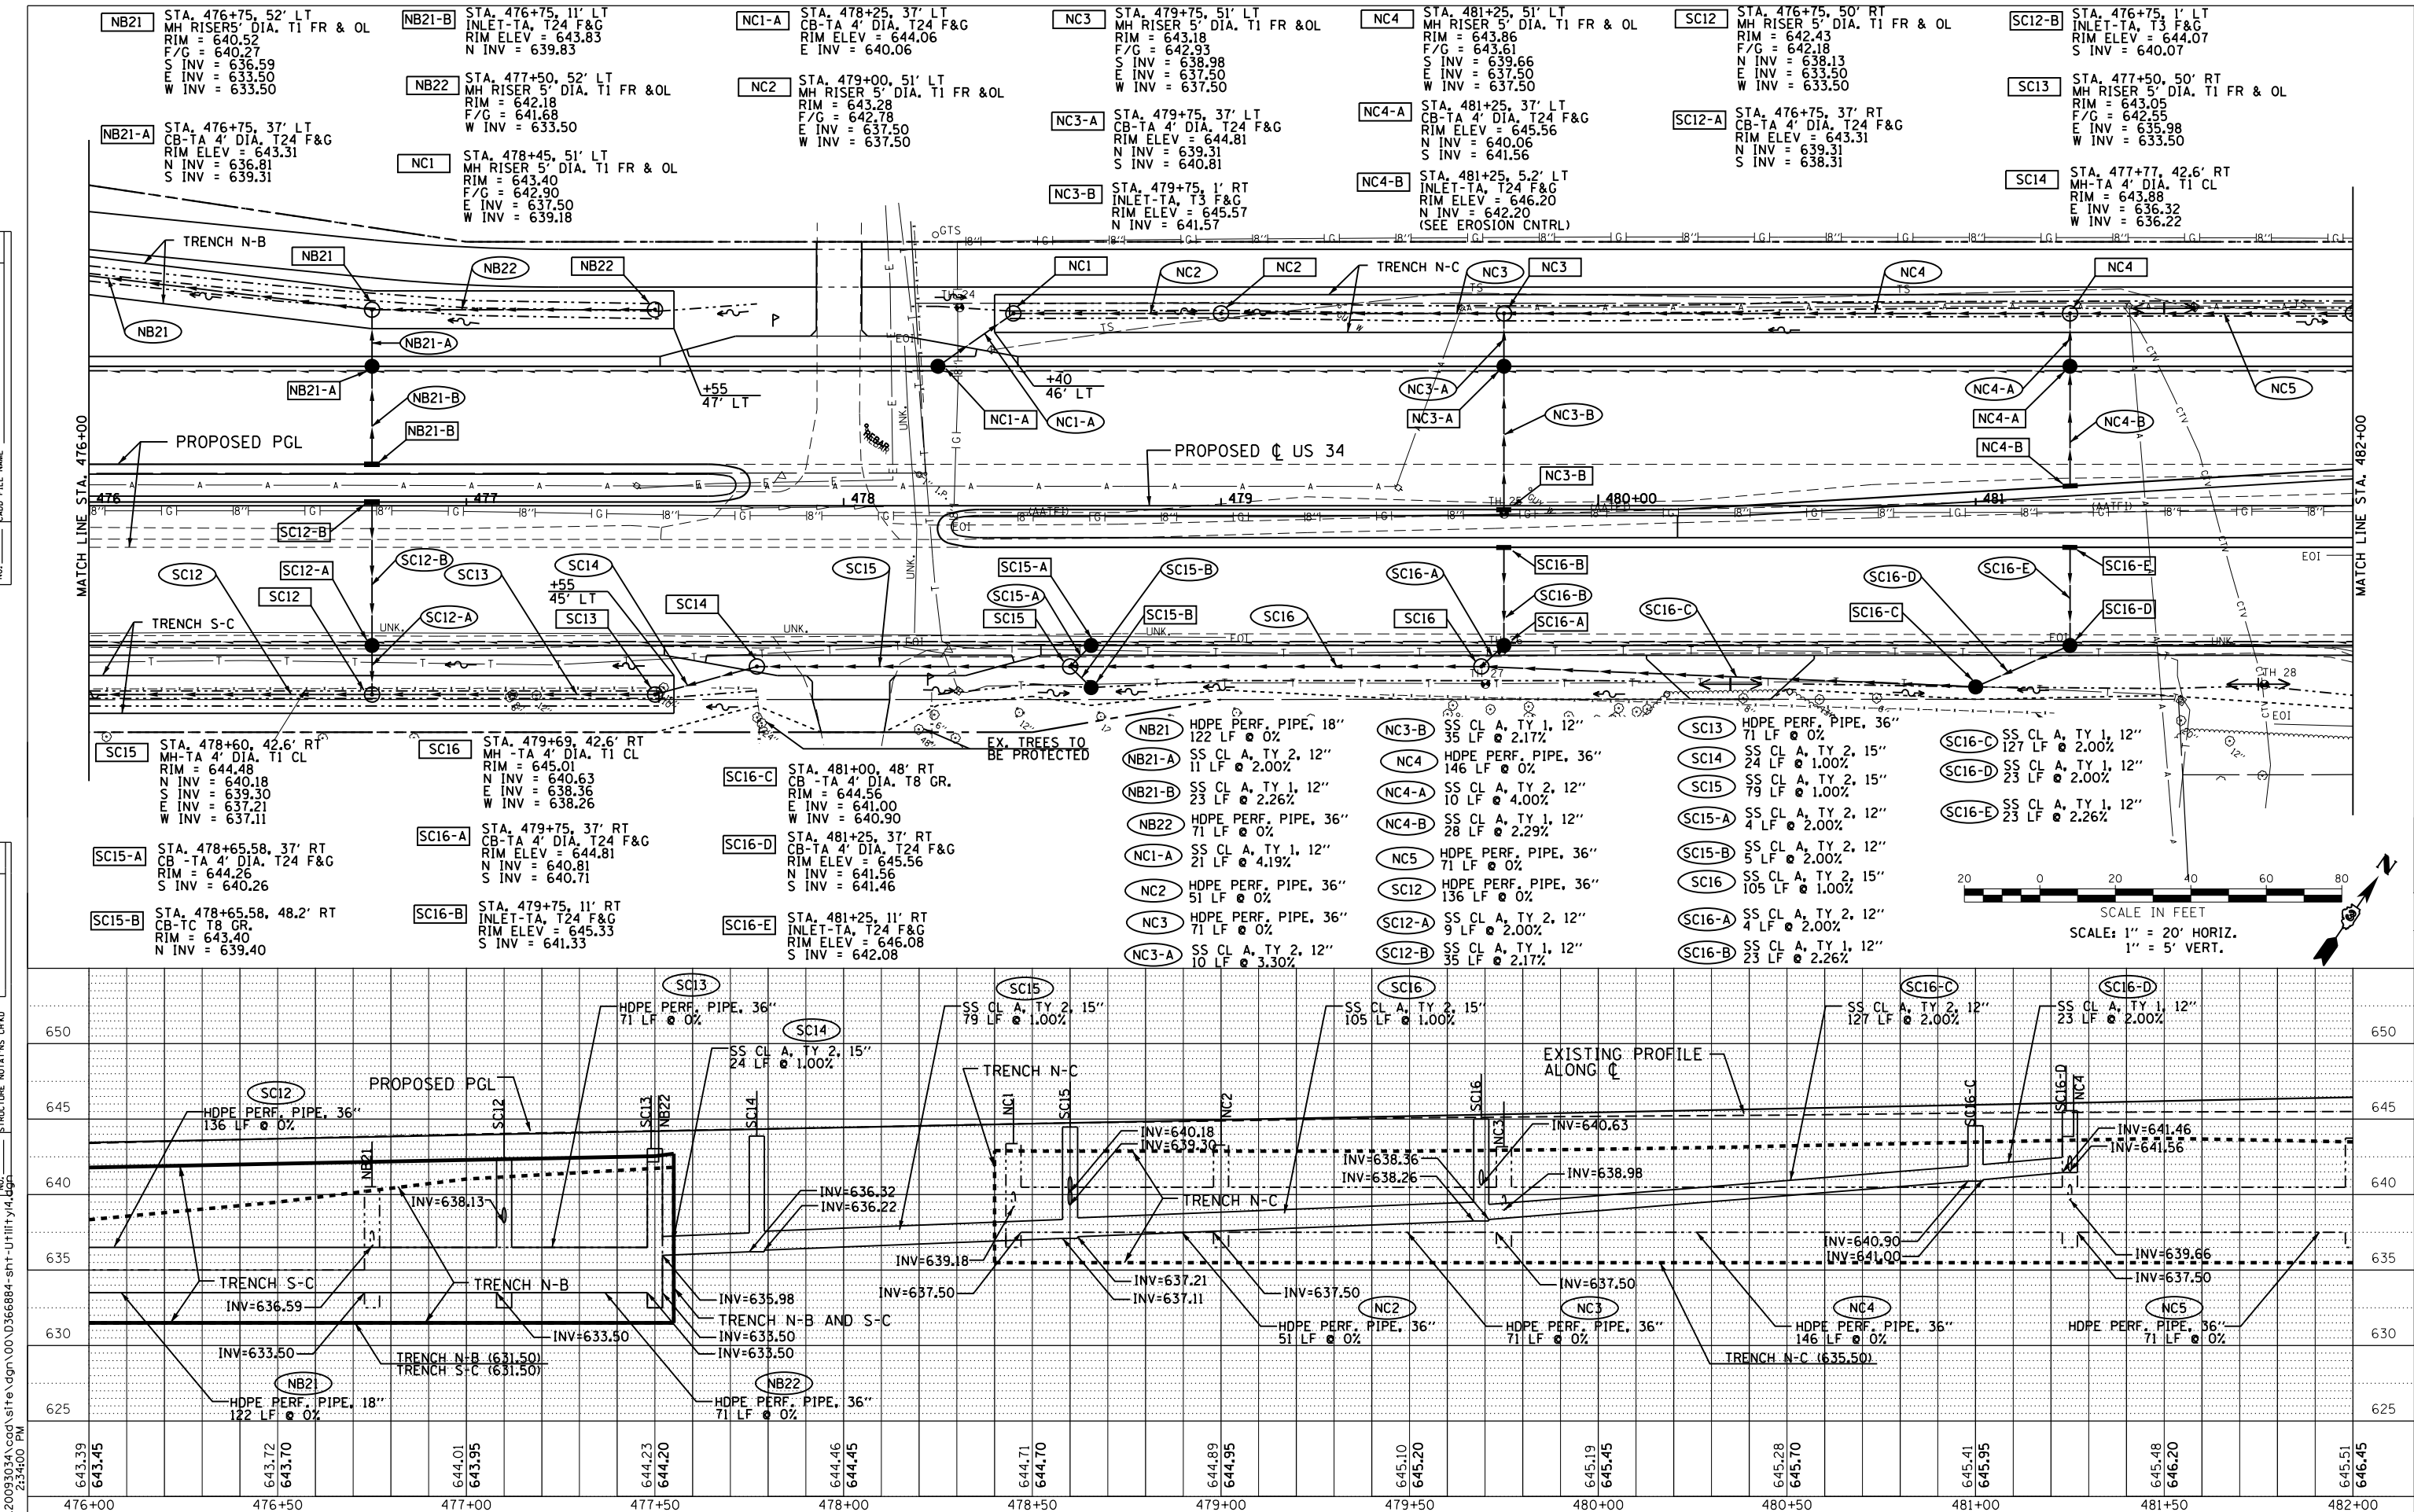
NB21 STA. 476+75, 52' LT MH RISER5' DIA. T1 FR & OL RIM = 640.52 F/G = 640.27 S INV = 636.59 E INV = 633.50 W INV = 633.50

NB21-A STA. 476+75, 37' LT CB-TA 4' DIA. T24 F&G RIM ELEV = 643.31 N INV = 636.81 S INV = 639.31

NB21-B STA. 476+75, 11' LT INLET-TA, T24 F&G RIM ELEV = 643.83 N INV = 639.83

NB22 STA. 477+50, 52' LT MH RISER 5' DIA. T1 FR &OL RIM = 642.18 F/G = 641.68 W INV = 633.50

NC1 STA. 478+45, 51' LT MH RISER 5' DIA. T1 FR & OL RIM = 643.40 F/G = 642.90 E INV = 637.50 W INV = 639.18

NC1-A STA. 478+25, 37' LT CB-TA 4' DIA. T24 F&G RIM ELEV = 644.06 E INV = 640.06

NC2 STA. 479+00, 51' LT MH RISER 5' DIA. T1 FR &OL RIM = 643.28 F/G = 642.78 E INV = 637.50 W INV = 637.50

NC3 STA. 479+75, 51' LT MH RISER 5' DIA. T1 FR &OL RIM = 643.18 F/G = 642.93 S INV = 638.98 E INV = 637.50 W INV = 637.50

NC3-A STA. 479+75, 37' LT CB-TA 4' DIA. T24 F&G RIM ELEV = 644.81 N INV = 639.31 S INV = 640.81

NC3-B STA. 479+75, 1' RT INLET-TA, T3 F&G RIM ELEV = 645.57 N INV = 641.57

NC4 STA. 481+25, 51' LT MH RISER 5' DIA. T1 FR & OL RIM = 643.86 F/G = 643.61 S INV = 639.66 E INV = 637.50 W INV = 637.50

NC4-A STA. 481+25, 37' LT CB-TA 4' DIA. T24 F&G RIM ELEV = 645.56 N INV = 640.06 S INV = 641.56

NC4-B STA. 481+25, 5.2' LT INLET-TA, T24 F&G RIM ELEV = 646.20 N INV = 642.20 (SEE EROSION CNTRL)

SC12 STA. 476+75, 50' RT MH RISER 5' DIA. T1 FR & OL RIM = 642.43 F/G = 642.18 N INV = 638.13 E INV = 633.50 W INV = 633.50

SC12-A STA. 476+75, 37' RT CB-TA 4' DIA. T24 F&G RIM ELEV = 643.31 N INV = 639.31 S INV = 638.31

SC12-B STA. 476+75, 1' LT INLET-TA, T3 F&G RIM ELEV = 644.07 S INV = 640.07

SC13 STA. 477+50, 50' RT MH RISER 5' DIA. T1 FR & OL RIM = 643.05 F/G = 642.55 E INV = 635.98 W INV = 633.50

SC14 STA. 477+77, 42.6' RT MH-TA 4' DIA. T1 CL RIM = 643.88 E INV = 636.32 W INV = 636.22

TRENCH N-B
TRENCH N-C
PROPOSED PGL
PROPOSED ℄ US 34
TRENCH S-C
+55 47' LT
+40 46' LT
+55 45' LT
476 477 478 479 480+00 481
MATCH LINE STA. 476+00
MATCH LINE STA. 482+00
EX. TREES TO BE PROTECTED

SC15 STA. 478+60, 42.6' RT MH-TA 4' DIA. T1 CL RIM = 644.48 N INV = 640.18 S INV = 639.30 E INV = 637.21 W INV = 637.11

SC15-A STA. 478+65.58, 37' RT CB -TA 4' DIA. T24 F&G RIM = 644.26 S INV = 640.26

SC15-B STA. 478+65.58, 48.2' RT CB-TC T8 GR. RIM = 643.40 N INV = 639.40

SC16 STA. 479+69, 42.6' RT MH -TA 4' DIA. T1 CL RIM = 645.01 N INV = 640.63 E INV = 638.36 W INV = 638.26

SC16-A STA. 479+75, 37' RT CB-TA 4' DIA. T24 F&G RIM ELEV = 644.81 N INV = 640.81 S INV = 640.71

SC16-B STA. 479+75, 11' RT INLET-TA, T24 F&G RIM ELEV = 645.33 S INV = 641.33

SC16-C STA. 481+00, 48' RT CB -TA 4' DIA. T8 GR. RIM = 644.56 E INV = 641.00 W INV = 640.90

SC16-D STA. 481+25, 37' RT CB-TA 4' DIA. T24 F&G RIM ELEV = 645.56 N INV = 641.56 S INV = 641.46

SC16-E STA. 481+25, 11' RT INLET-TA, T24 F&G RIM ELEV = 646.08 S INV = 642.08

NB21 HDPE PERF. PIPE, 18" 122 LF @ 0%
NB21-A SS CL A, TY 2, 12" 11 LF @ 2.00%
NB21-B SS CL A, TY 1, 12" 23 LF @ 2.26%
NB22 HDPE PERF. PIPE, 36" 71 LF @ 0%
NC1-A SS CL A, TY 1, 12" 21 LF @ 4.19%
NC2 HDPE PERF. PIPE, 36" 51 LF @ 0%
NC3 HDPE PERF. PIPE, 36" 71 LF @ 0%
NC3-A SS CL A, TY 2, 12" 10 LF @ 3.30%
NC3-B SS CL A, TY 1, 12" 35 LF @ 2.17%
NC4 HDPE PERF. PIPE, 36" 146 LF @ 0%
NC4-A SS CL A, TY 2, 12" 10 LF @ 4.00%
NC4-B SS CL A, TY 1, 12" 28 LF @ 2.29%
NC5 HDPE PERF. PIPE, 36" 71 LF @ 0%
SC12 HDPE PERF. PIPE, 36" 136 LF @ 0%
SC12-A SS CL A, TY 2, 12" 9 LF @ 2.00%
SC12-B SS CL A, TY 1, 12" 35 LF @ 2.17%
SC13 HDPE PERF. PIPE, 36" 71 LF @ 0%
SC14 SS CL A, TY 2, 15" 24 LF @ 1.00%
SC15 SS CL A, TY 2, 15" 79 LF @ 1.00%
SC15-A SS CL A, TY 2, 12" 4 LF @ 2.00%
SC15-B SS CL A, TY 2, 12" 5 LF @ 2.00%
SC16 SS CL A, TY 2, 15" 105 LF @ 1.00%
SC16-A SS CL A, TY 2, 12" 4 LF @ 2.00%
SC16-B SS CL A, TY 1, 12" 23 LF @ 2.26%
SC16-C SS CL A, TY 1, 12" 127 LF @ 2.00%
SC16-D SS CL A, TY 1, 12" 23 LF @ 2.00%
SC16-E SS CL A, TY 1, 12" 23 LF @ 2.26%

20 0 20 40 60 80
SCALE IN FEET
SCALE: 1" = 20' HORIZ. 1" = 5' VERT.

650 645 640 635 630 625
PROPOSED PGL
EXISTING PROFILE ALONG ℄
TRENCH N-C
TRENCH S-C
TRENCH N-B
TRENCH N-B AND S-C
TRENCH N-B (631.50) TRENCH S-C (631.50)
TRENCH N-C (635.50)
INV=638.13 INV=636.59 INV=633.50 INV=633.50 INV=635.98 INV=633.50 INV=633.50 INV=636.32 INV=636.22 INV=639.18 INV=637.50 INV=640.18 INV=639.30 INV=637.21 INV=637.11 INV=637.50 INV=638.36 INV=638.26 INV=640.63 INV=638.98 INV=637.50 INV=640.90 INV=641.00 INV=641.46 INV=641.56 INV=639.66 INV=637.50

643.39 643.45 643.72 643.70 644.01 643.95 644.23 644.20 644.46 644.45 644.71 644.70 644.89 644.95 645.10 645.20 645.19 645.45 645.28 645.70 645.41 645.95 645.48 646.20 645.51 646.45
476+00 476+50 477+00 477+50 478+00 478+50 479+00 479+50 480+00 480+50 481+00 481+50 482+00
20093034\cad\site\dgn\00\D366884-sht-utility4.dgn 2:34:00 PM